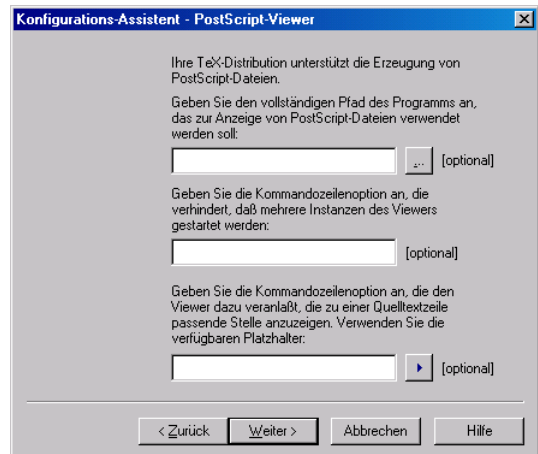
Konfigurations-Assistent - PostScript-Viewer

Ihre TeX-Distribution unterstützt die Erzeugung von PostScript-Dateien.

Geben Sie den vollständigen Pfad des Programms an, das zur Anzeige von PostScript-Dateien verwendet werden soll:

... [optional]

Geben Sie die Kommandozeilenoption an, die verhindert, daß mehrere Instanzen des Viewers gestartet werden:

[optional]

Geben Sie die Kommandozeilenoption an, die den Viewer dazu veranlaßt, die zu einer Quelltextzeile passende Stelle anzuzeigen. Verwenden Sie die verfügbaren Platzhalter:

[optional]

< Zurück | Weiter > | Abbrechen | Hilfe